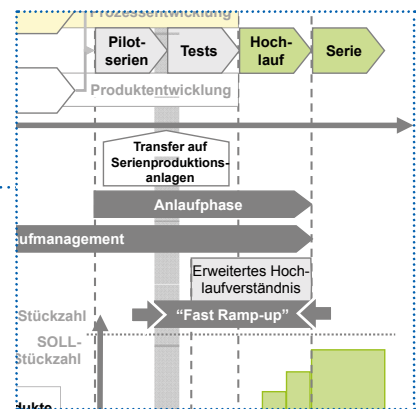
Prozessentwicklung

Pilot-serien

Tests

Hoch-lauf

Serie

Produktentwicklung

Transfer auf Serienproduktions-anlagen

Anlaufphase

ufmanagement

Erweitertes Hoch-laufverständnis

Stückzahl

"Fast Ramp-up"

SOLL-Stückzahl

dukte